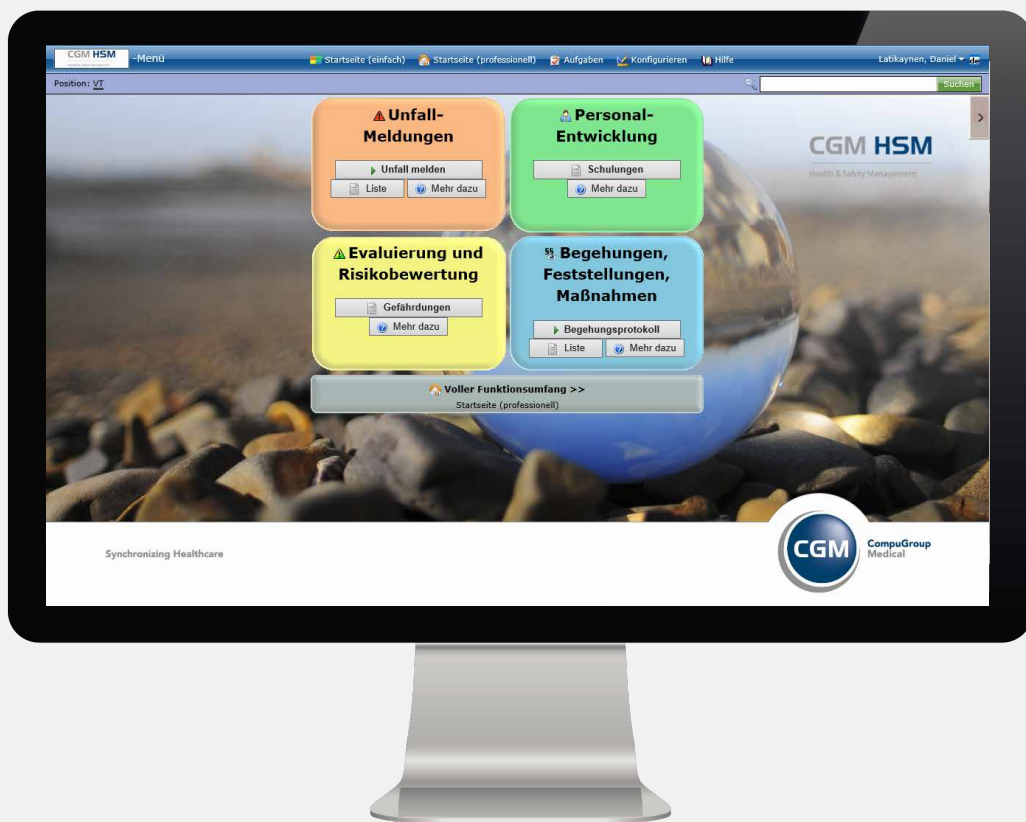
CGM HSM -Menü

Startseite (einfach) Startseite (professionell) Aufgaben Konfigurieren Hilfe

Latikaynen, Daniel

Position: VT

Suchen

Unfall-Meldungen

Unfall melden

Liste

Mehr dazu

Personal-Entwicklung

Schulungen

Mehr dazu

CGM HSM

Health & Safety Management

Evaluierung und Risikobewertung

Gefährdungen

Mehr dazu

Begehungen, Feststellungen, Maßnahmen

Begehungsprotokoll

Liste

Mehr dazu

Voller Funktionsumfang >>

Startseite (professionell)

Synchronizing Healthcare

CGM

CompuGroup Medical